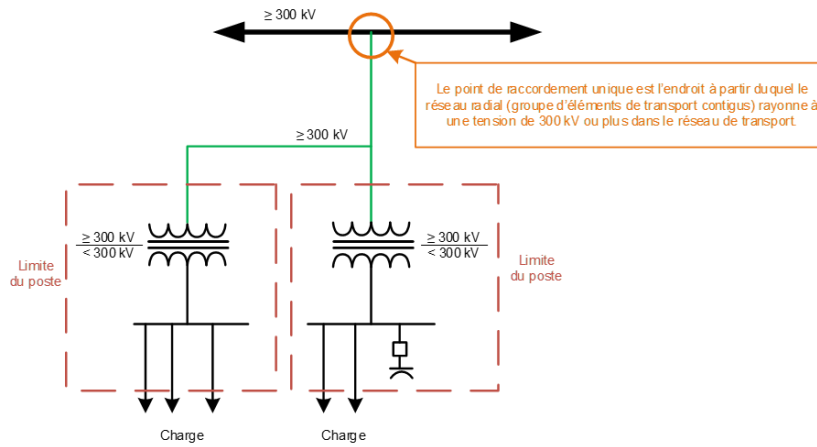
$\geq 300$ kV

Le point de raccordement unique est l'endroit à partir duquel le réseau radial (groupe d'éléments de transport contigus) rayonne à une tension de 300 kV ou plus dans le réseau de transport.

$\geq 300$ kV

$\frac{\geq 300 \text{ kV}}{< 300 \text{ kV}}$

Limite du poste

$\frac{\geq 300 \text{ kV}}{< 300 \text{ kV}}$

Limite du poste

Charge

Charge